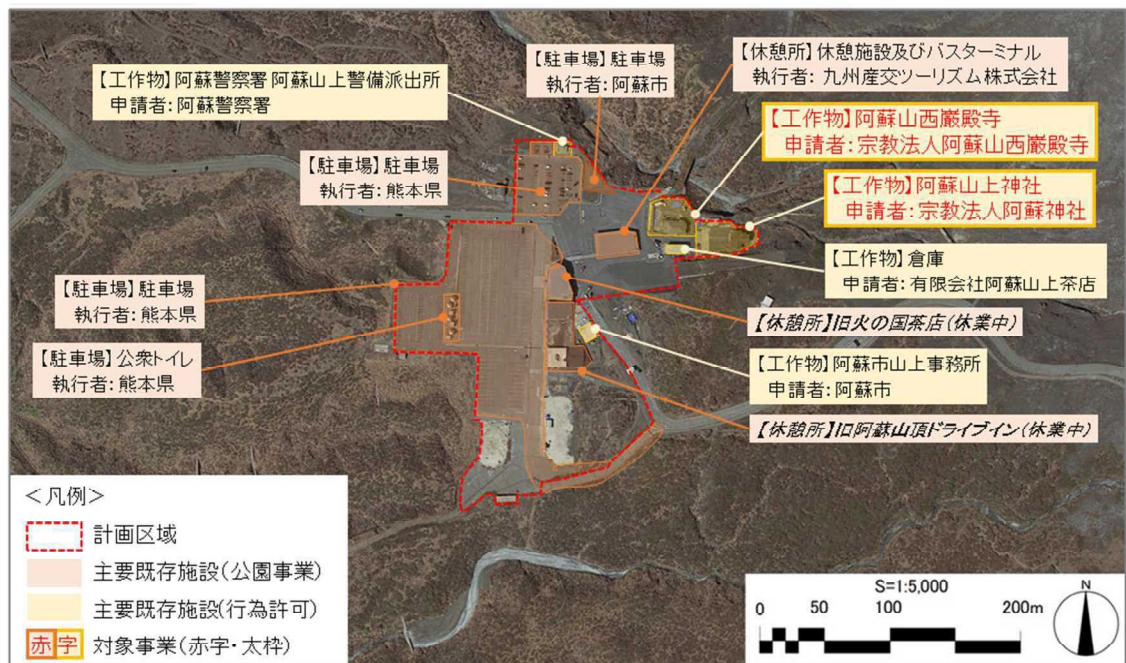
【駐車場】駐車場
執行者：阿蘇市

【休憩所】休憩施設及びバスターミナル
執行者：九州産交ツーリズム株式会社

【工作物】阿蘇警察署 阿蘇山上警備派出所
申請者：阿蘇警察署

【工作物】阿蘇山西巌殿寺
申請者：宗教法人阿蘇山西巌殿寺

【駐車場】駐車場
執行者：熊本県

【工作物】阿蘇山上神社
申請者：宗教法人阿蘇神社

【工作物】倉庫
申請者：有限会社阿蘇山上茶店

【駐車場】駐車場
執行者：熊本県

【休憩所】旧火の国茶店（休業中）

【駐車場】公衆トイレ
執行者：熊本県

【工作物】阿蘇市山上事務所
申請者：阿蘇市

【休憩所】旧阿蘇山頂ドライブイン（休業中）

＜凡例＞
計画区域
主要既存施設（公園事業）
主要既存施設（行為許可）
赤字 対象事業（赤字・太枠）

S=1:5,000
0 50 100 200m
N